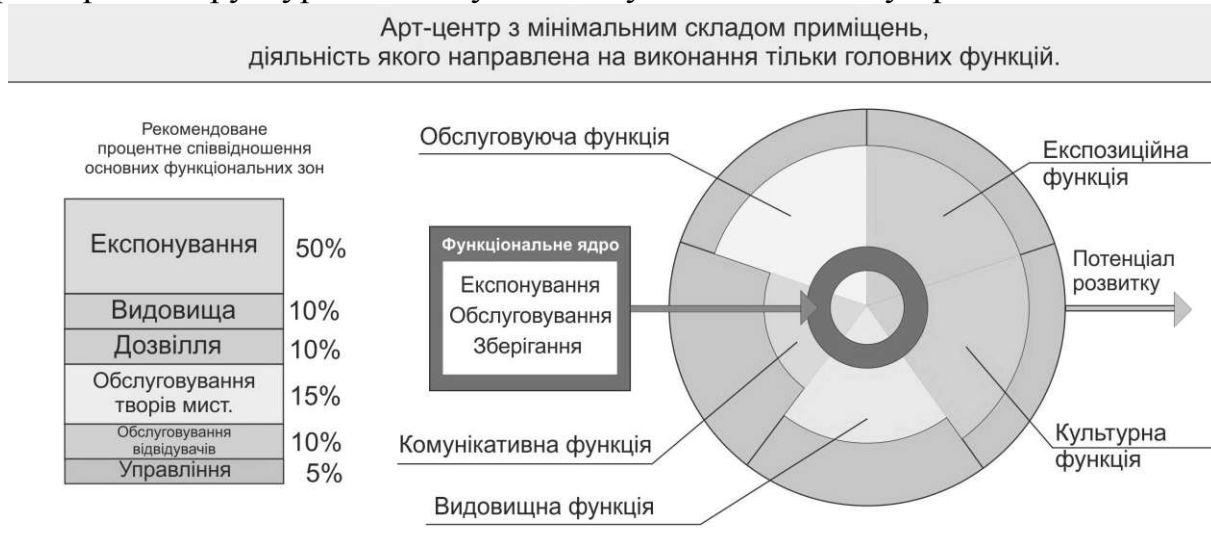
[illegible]

Арт-центр з мінімальним складом приміщень, діяльність якого направлена на виконання тільки головних функцій.

Рекомендоване процентне співвідношення основних функціональних зон

| | |
|---|---|
| Експонування | 50% |
| Видовища | 10% |
| Дозвілля | 10% |
| Обслуговування творів мист. | 15% |
| Обслуговування відвідувачів | 10% |
| Управління | 5% |

Обслуговуюча функція

Функціональне ядро

Експонування
Обслуговування
Зберігання

Експозиційна функція

Потенціал розвитку

Комунікативна функція

Культурна функція

Видовищна функція